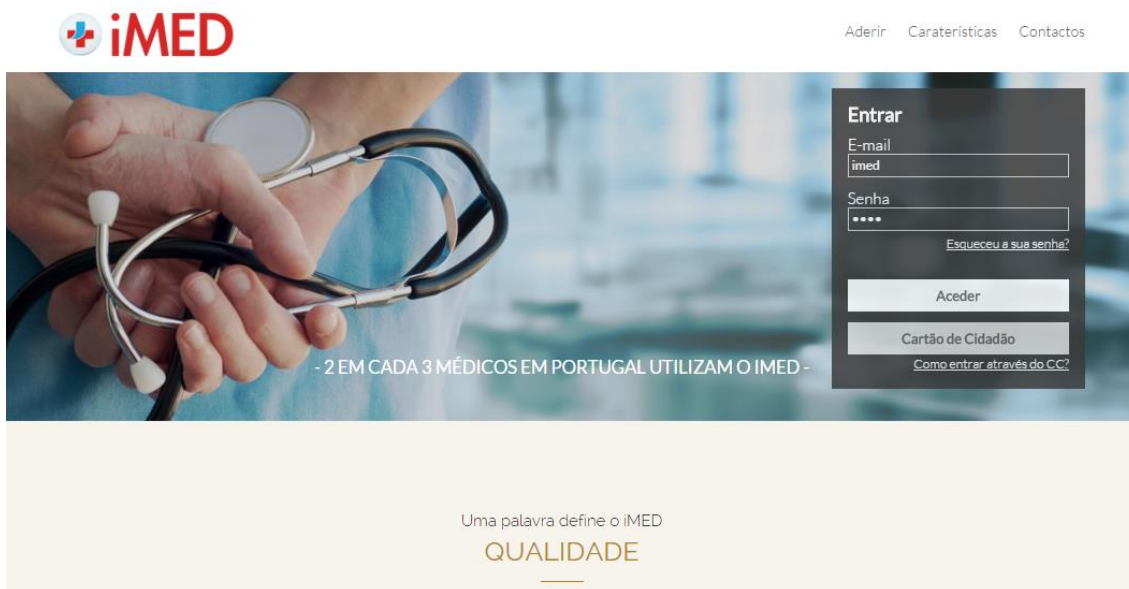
iMED

Aderir Carateristicas Contactos

Entrar
E-mail
imed
Senha
••••
Esqueceu a sua senha?
Aceder
Cartão de Cidadão
Como entrar através do CC?

- 2 EM CADA 3 MÉDICOS EM PORTUGAL UTILIZAM O IMED -

Uma palavra define o iMED
QUALIDADE